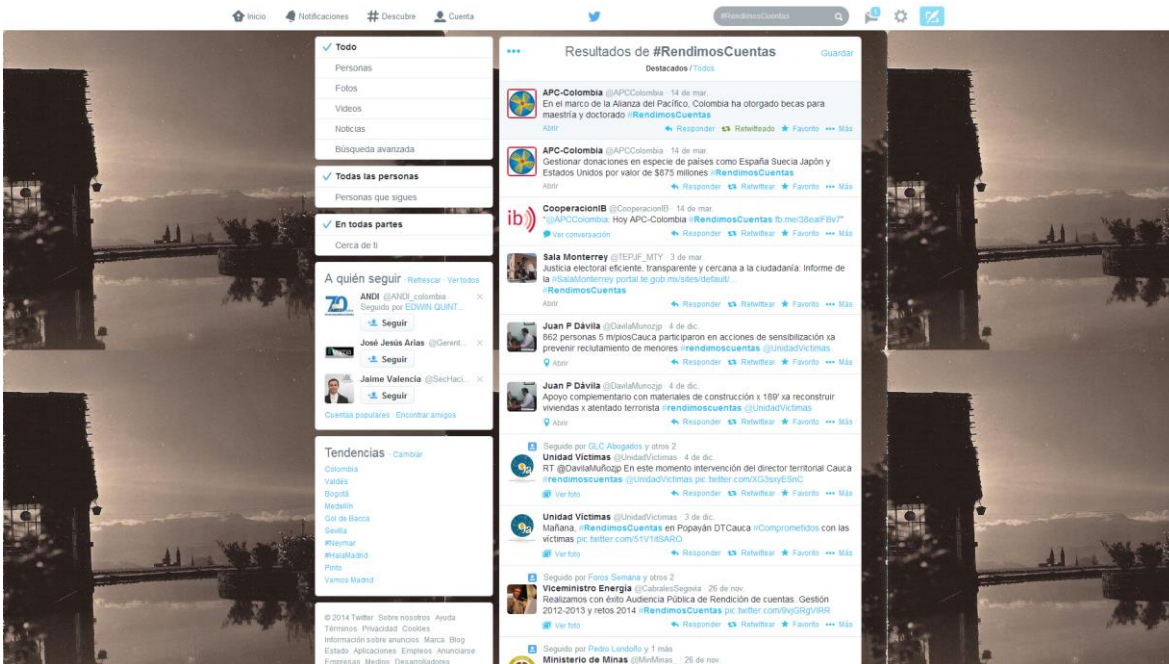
Inicio Notificaciones # Descubre Cuenta

#RendimosCuentas

✓ Todo
Personas
Fotos
Videos
Noticias
Búsqueda avanzada

✓ Todas las personas
Personas que sigues

✓ En todas partes
Cerca de ti

A quién seguir · Refrescar · Ver todos
ANDI @ANDI_colombia
Seguido por EDWIN QUINT...
Seguir
José Jesús Arias @Gerent...
Seguir
Jaime Valencia @SecHaci...
Seguir
Cuentas populares · Encontrar amigos

Tendencias · Cambiar
Colombia
Valdés
Bogotá
Medellín
Gol de Bacca
Sevilla
#Neymar
#HalaMadrid
Pinto
Vamos Madrid

© 2014 Twitter Sobre nosotros Ayuda Términos Privacidad Cookies Información sobre anuncios Marca Blog Estado Aplicaciones Empleos Anunciarse Empresas Medios Desarrolladores

Resultados de #RendimosCuentas
Guardar
Destacados / Todos

APC-Colombia @APCColombia · 14 de mar.
En el marco de la Alianza del Pacífico, Colombia ha otorgado becas para maestría y doctorado #RendimosCuentas
Abrir Responder Retwitteado Favorito Más

APC-Colombia @APCColombia · 14 de mar.
Gestionar donaciones en especie de países como España Suecia Japón y Estados Unidos por valor de $875 millones #RendimosCuentas
Abrir Responder Retwittear Favorito Más

CooperacionIB @CooperacionIB · 14 de mar.
"@APCColombia: Hoy APC-Colombia #RendimosCuentas fb.me/38ealFBv7"
Ver conversación Responder Retwittear Favorito Más

Sala Monterrey @TEPJF_MTY · 3 de mar.
Justicia electoral eficiente, transparente y cercana a la ciudadanía: Informe de la #SalaMonterrey portal.te.gob.mx/sites/default/... #RendimosCuentas
Abrir Responder Retwittear Favorito Más

Juan P Dávila @DavilaMunozjp · 4 de dic.
862 personas 5 m/piosCauca participaron en acciones de sensibilización xa prevenir reclutamiento de menores #rendimoscuentas @UnidadVictimas
Abrir Responder Retwittear Favorito Más

Juan P Dávila @DavilaMunozjp · 4 de dic.
Apoyo complementario con materiales de construcción x 189' xa reconstruir viviendas x atentado terrorista #rendimoscuentas @UnidadVictimas
Abrir Responder Retwittear Favorito Más

Seguido por GLC Abogados y otros 2
Unidad Víctimas @UnidadVictimas · 4 de dic.
RT @DavilaMuñozjp En este momento intervención del director territorial Cauca #rendimoscuentas @UnidadVictimas pic.twitter.com/XG3sryESnC
Ver foto Responder Retwittear Favorito Más

Unidad Víctimas @UnidadVictimas · 3 de dic.
Mañana, #RendimosCuentas en Popayán DTCauca #Comprometidos con las víctimas pic.twitter.com/51V1tSARO
Ver foto Responder Retwittear Favorito Más

Seguido por Foros Semana y otros 2
Viceministro Energía @CabralesSegovia · 26 de nov.
Realizamos con éxito Audiencia Pública de Rendición de cuentas. Gestión 2012-2013 y retos 2014 #RendimosCuentas pic.twitter.com/9vjGRgVIRR
Ver foto Responder Retwittear Favorito Más

Seguido por Pedro Londoño y 1 más
Ministerio de Minas @MinMinas · 26 de nov.